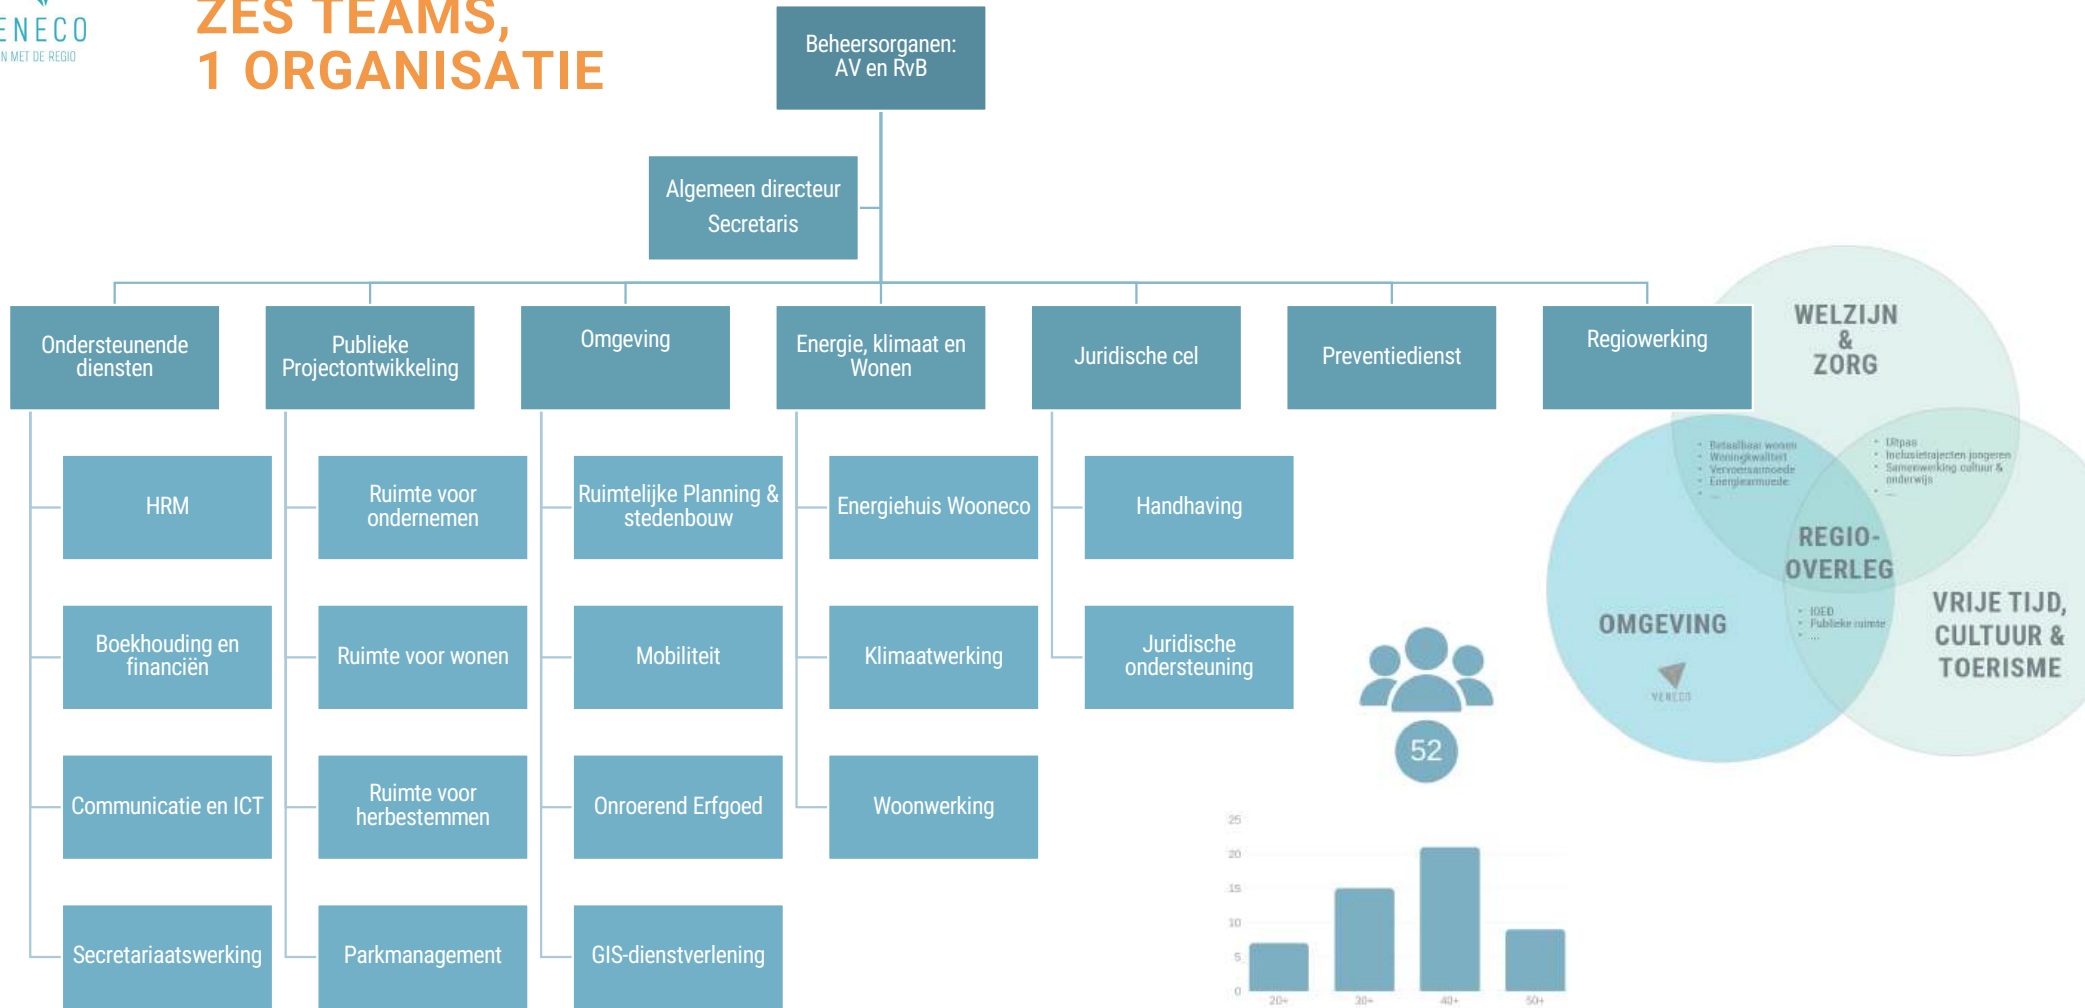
ENECO
N MET DE REGIO

ZES TEAMS,
1 ORGANISATIE

Beheersorganen:
AV en RvB

Algemeen directeur
Secretaris

Ondersteunende diensten

HRM

Boekhouding en financiën

Communicatie en ICT

Secretariaatswerking

Publieke Projectontwikkeling

Ruimte voor ondernemen

Ruimte voor wonen

Ruimte voor herbestemmen

Parkmanagement

Omgeving

Ruimtelijke Planning & stedenbouw

Mobiliteit

Onroerend Erfgoed

GIS-dienstverlening

Energie, klimaat en Wonen

Energiehuis Wooneco

Klimaatwerking

Woonwerking

Juridische cel

Handhaving

Juridische ondersteuning

Preventiedienst

Regiowerking

WELZIJN & ZORG

- Betaalbaar wonen
- Woningkwaliteit
- Vervoersarmoede
- Energiearmoede
- ...

- Uitpas
- Inclusietrajecten jongeren
- Samenwerking cultuur & onderwijs
- ...

REGIO-OVERLEG

OMGEVING

- IOED
- Publieke ruimte
- ...

VRIJE TIJD, CULTUUR & TOERISME

VENECO

52

25
20
15
10
5
0
20+
30+
40+
50+